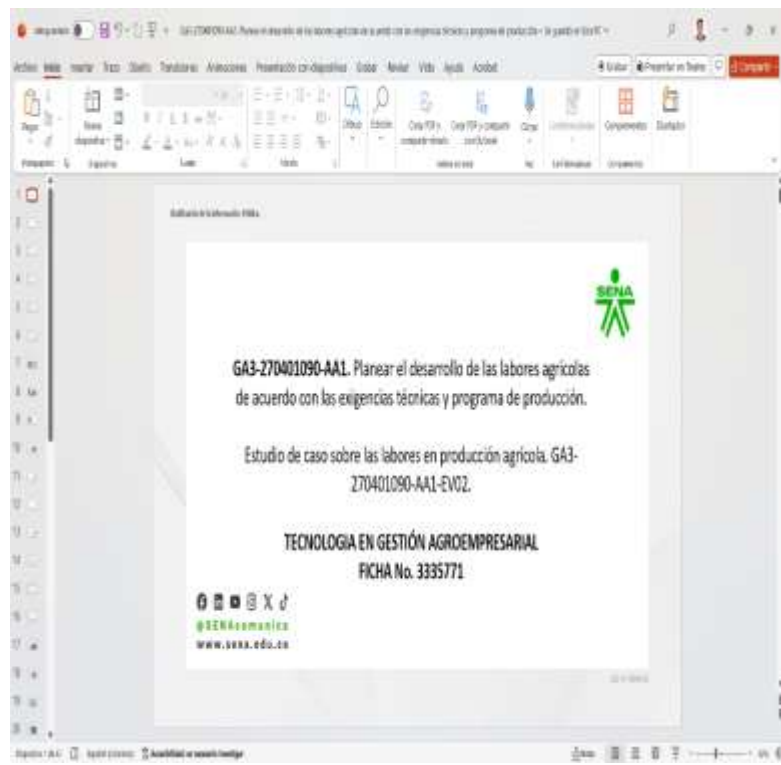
Archivo Inicio Insertar Trazo Diseño Transiciones Animaciones Presentación con diapositivas Grabar Revisar Vista Ayuda Acrobat

Pegar Nueva diapositiva Dibujar Editor Crear PDF y compartir vínculo Crear PDF y compartir con Outlook Dictar Confidencialidad Complementos Diseñador

Portapapeles Diapositivas Fuente Párrafo Adobe Acrobat Voz Confidencialidad Complementos

Grabar Presentar en Teams Compartir

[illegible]

SENA

GA3-270401090-AA1. Planear el desarrollo de las labores agrícolas de acuerdo con las exigencias técnicas y programa de producción.

Estudio de caso sobre las labores en producción agrícola. GA3-270401090-AA1-EV02.

TECNOLOGIA EN GESTIÓN AGROEMPRESARIAL
FICHA No. 3335771

@SENAcomunica
www.sena.edu.co

Diapositiva 1 de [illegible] Accesibilidad: es necesario investigar Notas